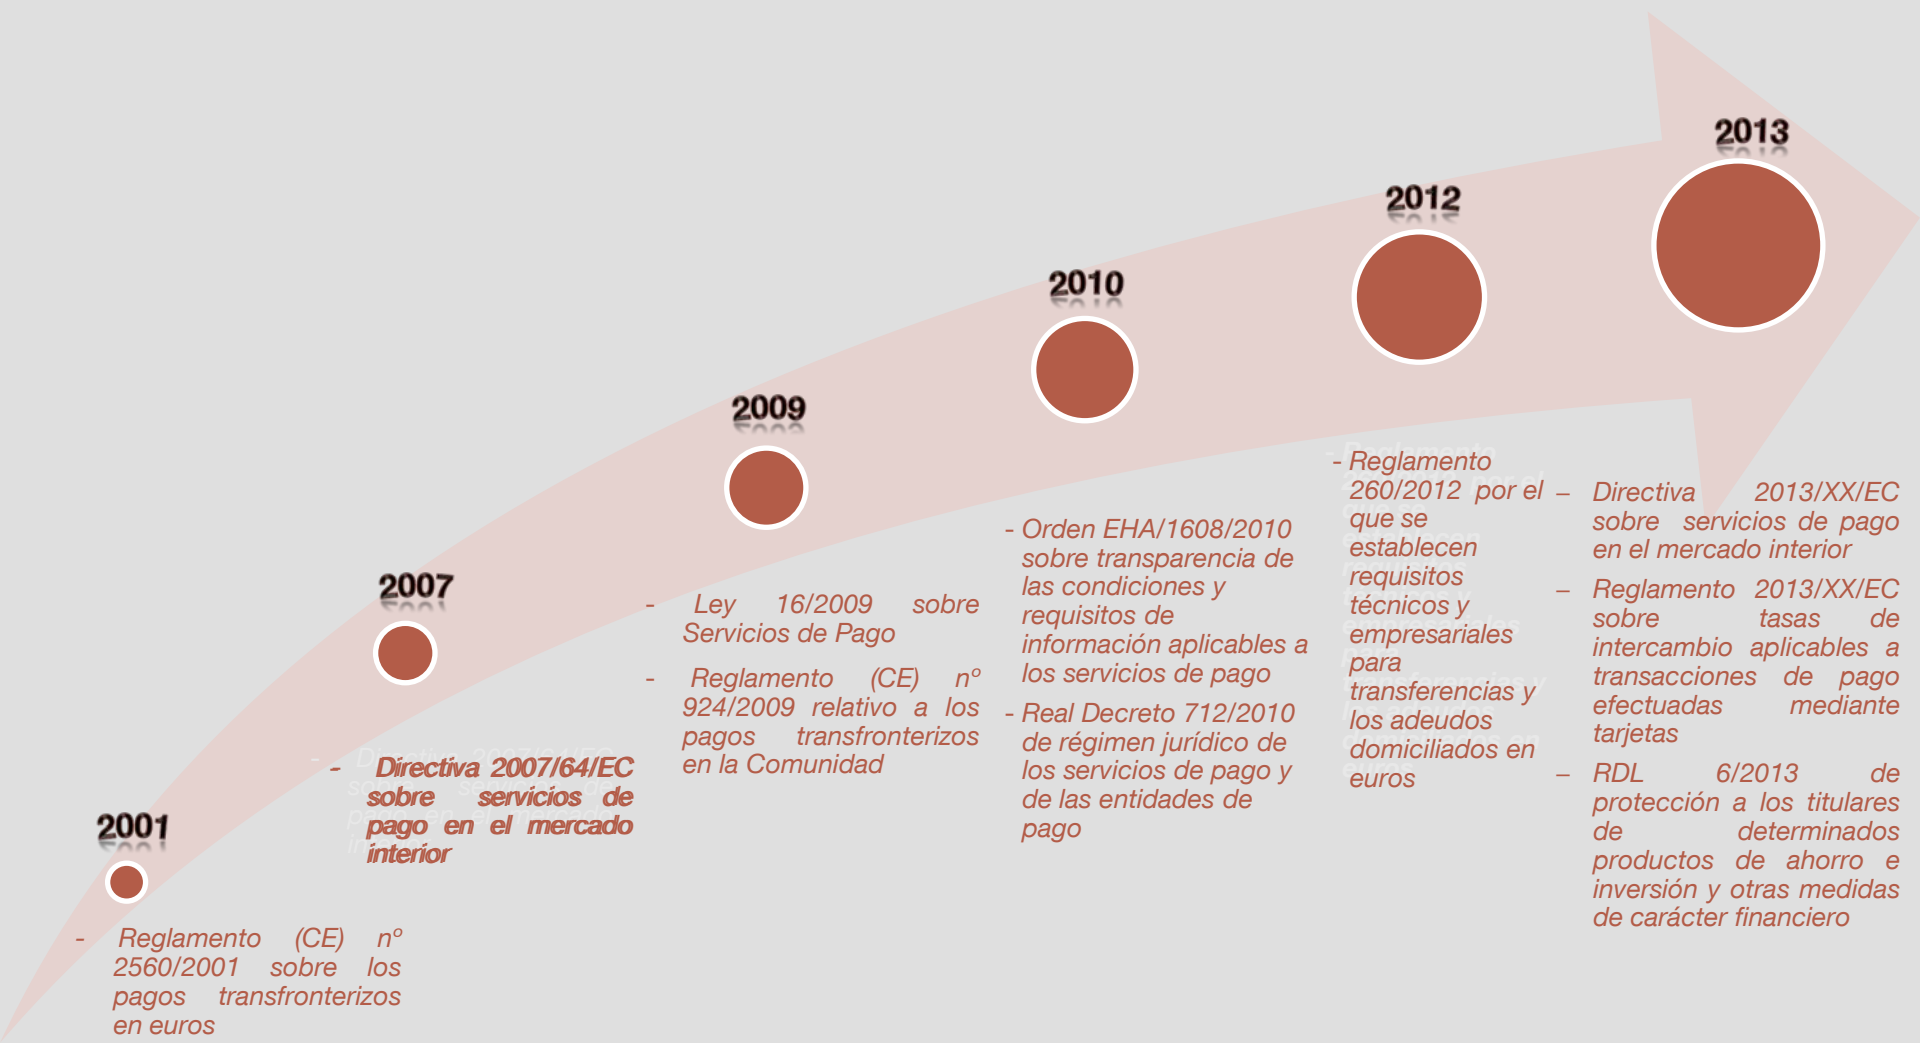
2001

- Reglamento (CE) nº 2560/2001 sobre los pagos transfronterizos en euros

2007

- Directiva 2007/64/EC sobre servicios de pago en el mercado interior

2009

- Ley 16/2009 sobre Servicios de Pago

- Reglamento (CE) nº 924/2009 relativo a los pagos transfronterizos en la Comunidad

2010

- Orden EHA/1608/2010 sobre transparencia de las condiciones y requisitos de información aplicables a los servicios de pago

- Real Decreto 712/2010 de régimen jurídico de los servicios de pago y de las entidades de pago

2012

- Reglamento 260/2012 por el que se establecen requisitos técnicos y empresariales para transferencias y los adeudos domiciliados en euros

2013

– Directiva 2013/XX/EC sobre servicios de pago en el mercado interior

– Reglamento 2013/XX/EC sobre tasas de intercambio aplicables a transacciones de pago efectuadas mediante tarjetas

– RDL 6/2013 de protección a los titulares de determinados productos de ahorro e inversión y otras medidas de carácter financiero